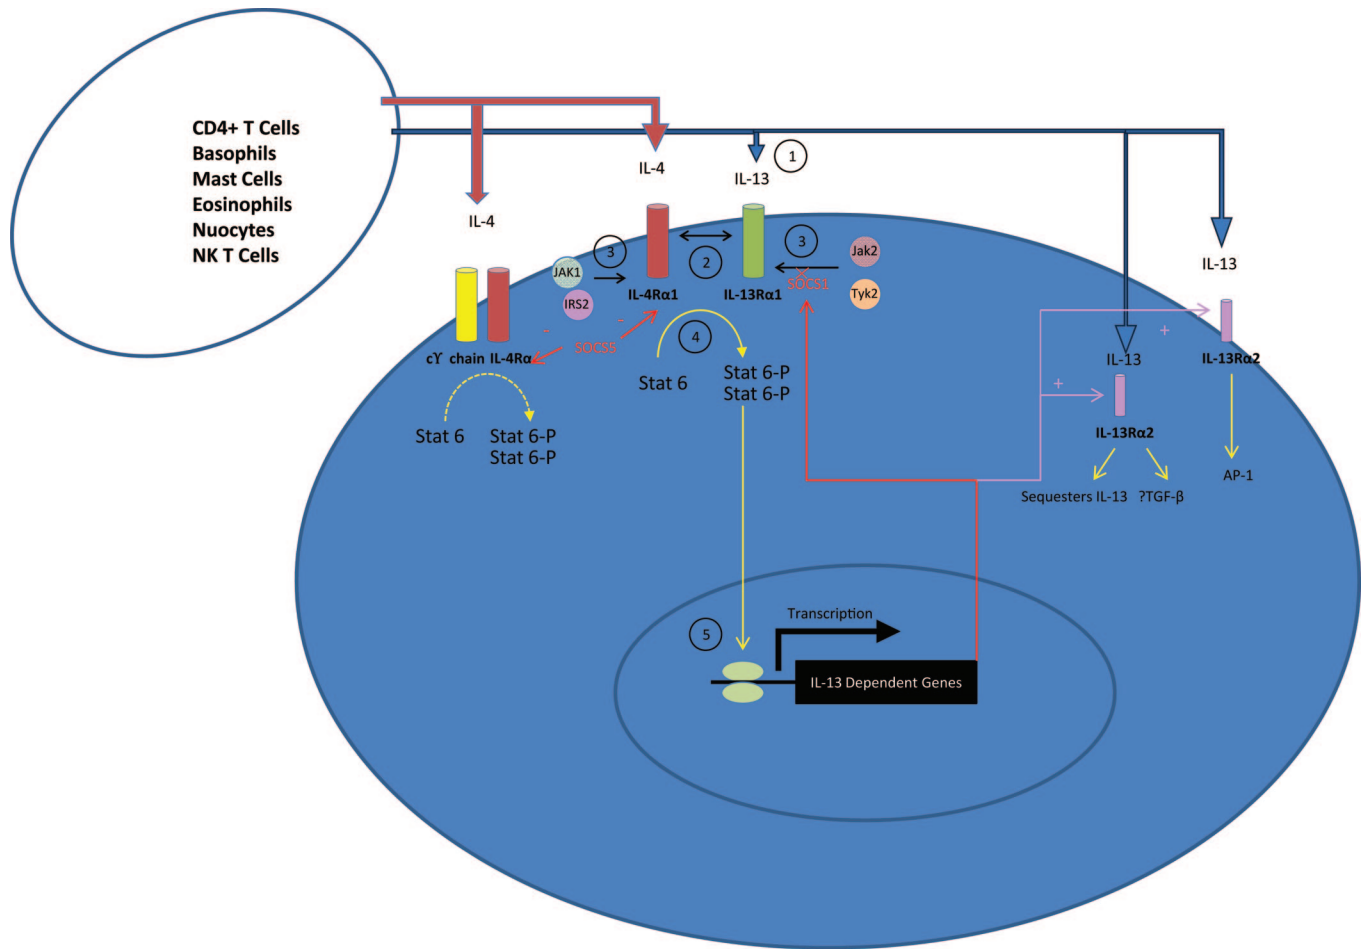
CD4+ T Cells
Basophils
Mast Cells
Eosinophils
Nuocytes
NK T Cells

IL-4

IL-4

IL-13

1

IL-13

3

2

3

JAK1

IRS2

IL-4Rα1

IL-13Rα1

Jak2

Tyk2

SOCS1

cϒ chain IL-4Rα

-

-

SOCS5

4

Stat 6

Stat 6-P
Stat 6-P

Stat 6

Stat 6-P
Stat 6-P

IL-13

+

+

IL-13Rα2

IL-13Rα2

Sequesters IL-13

?TGF-β

AP-1

Transcription

5

IL-13 Dependent Genes